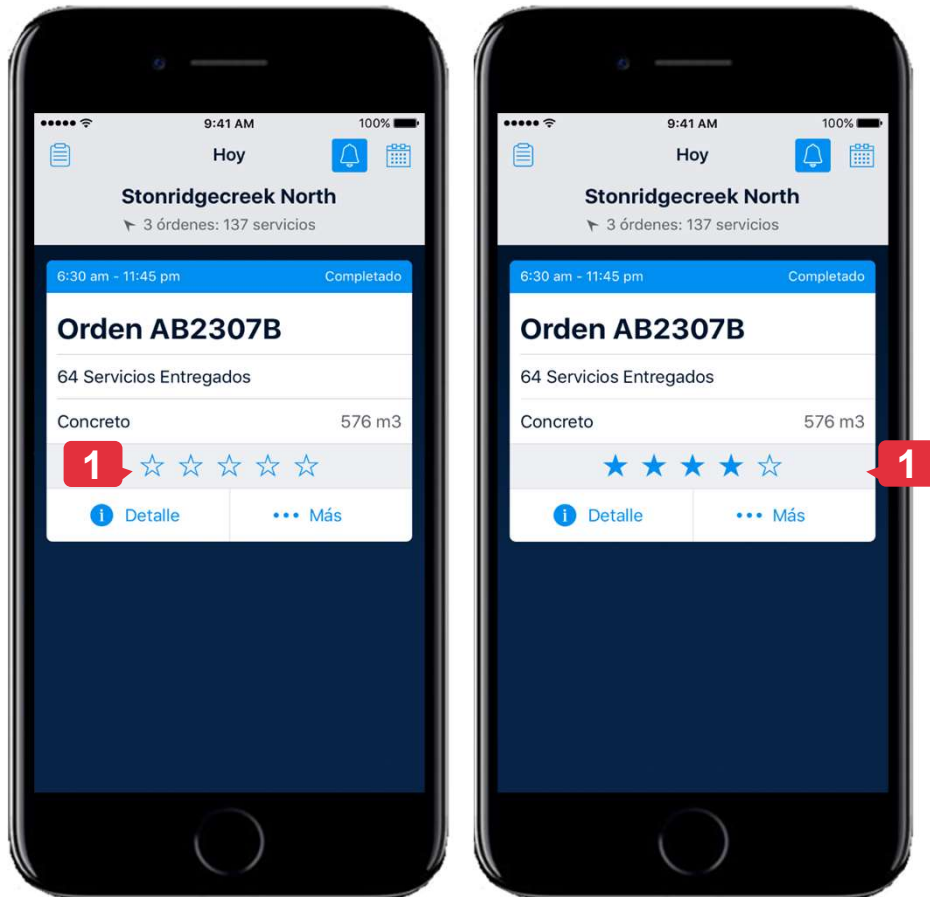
9:41 AM
100%

Hoy

Stonridgecreek North
3 órdenes: 137 servicios

6:30 am - 11:45 pm
Completado

Orden AB2307B

64 Servicios Entregados

Concreto
576 m3

1

Detalle
Más

9:41 AM
100%

Hoy

Stonridgecreek North
3 órdenes: 137 servicios

6:30 am - 11:45 pm
Completado

Orden AB2307B

64 Servicios Entregados

Concreto
576 m3

1

Detalle
Más